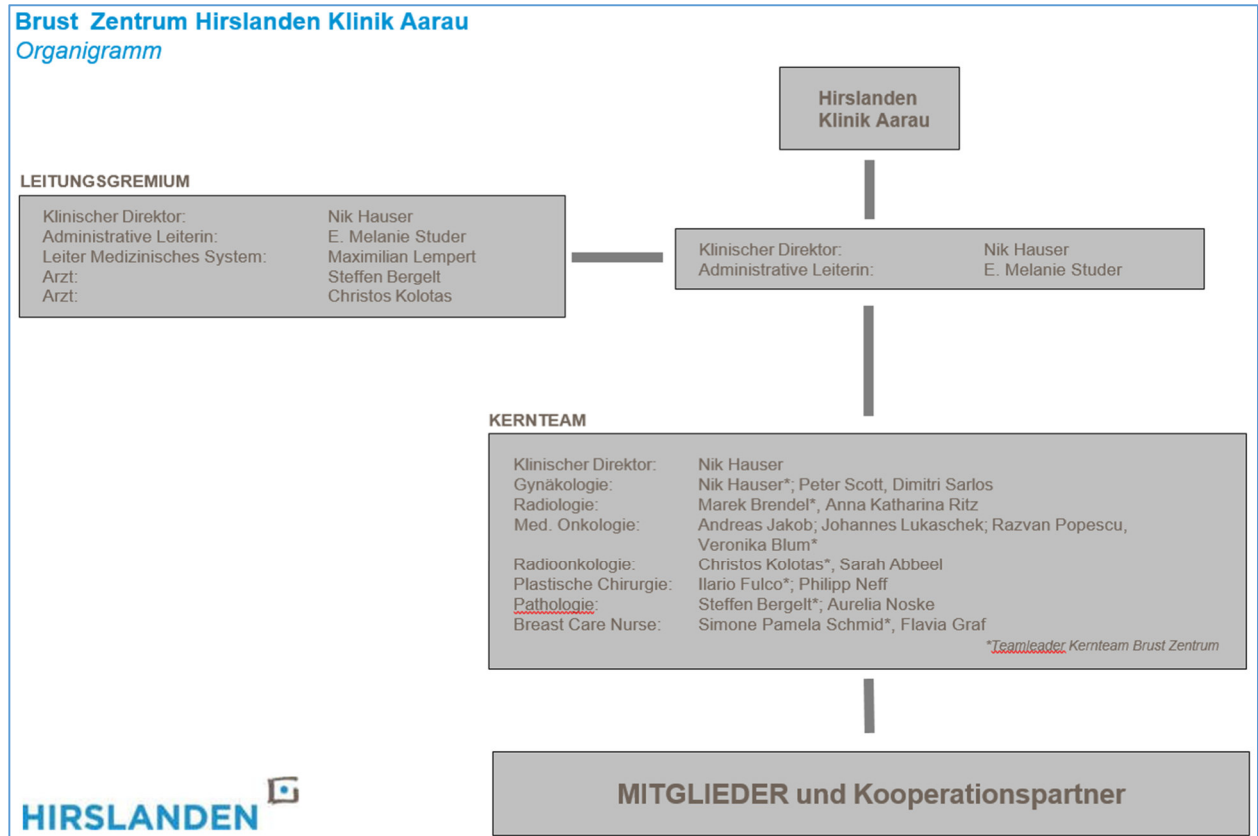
Brust Zentrum Hirslanden Klinik Aarau
Organigramm

Hirslanden
Klinik Aarau

LEITUNGSGREMIUM

| | |
|---|---|
| Klinischer Direktor: | Nik Hauser |
| Administrative Leiterin: | E. Melanie Studer |
| Leiter Medizinisches System: | Maximilian Lempert |
| Arzt: | Steffen Bergelt |
| Arzt: | Christos Kolotas |

| | |
|---|---|
| Klinischer Direktor: | Nik Hauser |
| Administrative Leiterin: | E. Melanie Studer |

KERNTEAM

| | |
|---|---|
| Klinischer Direktor: | Nik Hauser |
| Gynäkologie: | Nik Hauser*; Peter Scott, Dimitri Sarlos |
| Radiologie: | Marek Brendel*, Anna Katharina Ritz |
| Med. Onkologie: | Andreas Jakob; Johannes Lukaschek; Razvan Popescu, Veronika Blum* |
| Radioonkologie: | Christos Kolotas*, Sarah Abbeel |
| Plastische Chirurgie: | Ilario Fulco*; Philipp Neff |
| Pathologie: | Steffen Bergelt*; Aurelia Noske |
| Breast Care Nurse: | Simone Pamela Schmid*, Flavia Graf |

*Teamleader Kernteam Brust Zentrum

MITGLIEDER und Kooperationspartner

HIRSLANDEN